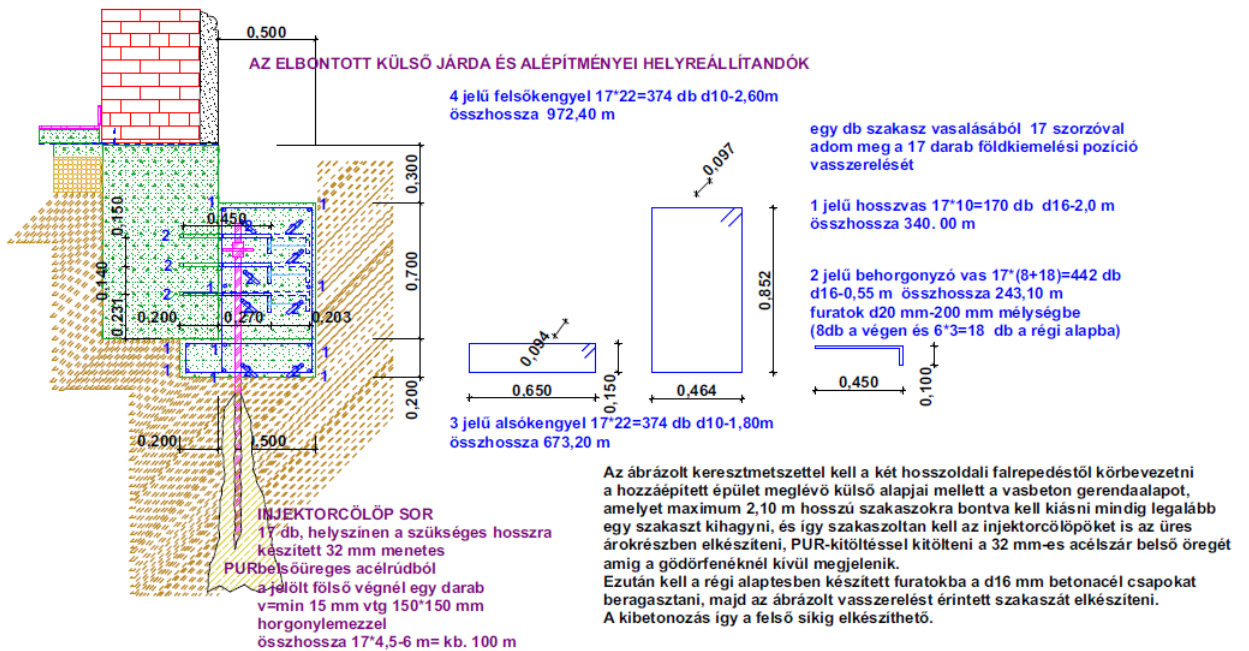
0,500

AZ ELBONTOTT KÜLSŐ JÁRDA ÉS ALÉPÍTMÉNYEI HELYREÁLLÍTANDÓK

4 jelű felsőkengyel 17*22=374 db d10-2,60m
összhossza 972,40 m

egy db szakasz vasalásából 17 szorzóval adom meg a 17 darab földkiemelési pozíció vasszerelését

1 jelű hosszvas 17*10=170 db d16-2,0 m
összhossza 340. 00 m

2 jelű behorgonyzó vas 17*(8+18)=442 db d16-0,55 m összhossza 243,10 m
furatok d20 mm-200 mm mélységbe
(8db a végen és 6*3=18 db a régi alapba)

0,300
0,150
0,450
0,140
0,700
0,231
0,200
0,270
0,203
0,200
0,200
0,500
1
2
0,097
0,852
0,094
0,650
0,150
0,464
0,450
0,100

3 jelű alsókengyel 17*22=374 db d10-1,80m
összhossza 673,20 m

INJEKTORCÖLÖP SOR
17 db, helyszínen a szükséges hosszra készített 32 mm menetes PURbelsőüreges acélrúdból a jelölt fölső végnél egy darab v=min 15 mm vtg 150*150 mm horgonylemezzel
összhossza 17*4,5-6 m= kb. 100 m

Az ábrázolt keresztmetszettel kell a két hosszoldali falrepedéstől körbevezetni a hozzáépített épület meglévő külső alapjai mellett a vasbeton gerendaalapot, amelyet maximum 2,10 m hosszú szakaszokra bontva kell kiásni mindig legalább egy szakaszt kihagyni, és így szakaszoltan kell az injektorcölöpöket is az üres árokrészben elkészíteni, PUR-kitöltéssel kitölteni a 32 mm-es acélszár belső öregét amig a gödörfenéknél kívül megjelenik.
Ezután kell a régi alaptesben készített furatokba a d16 mm betonacél csapokat beragasztani, majd az ábrázolt vasszerelést érintett szakaszát elkészíteni.
A kibetonozás így a felső síkig elkészíthető.